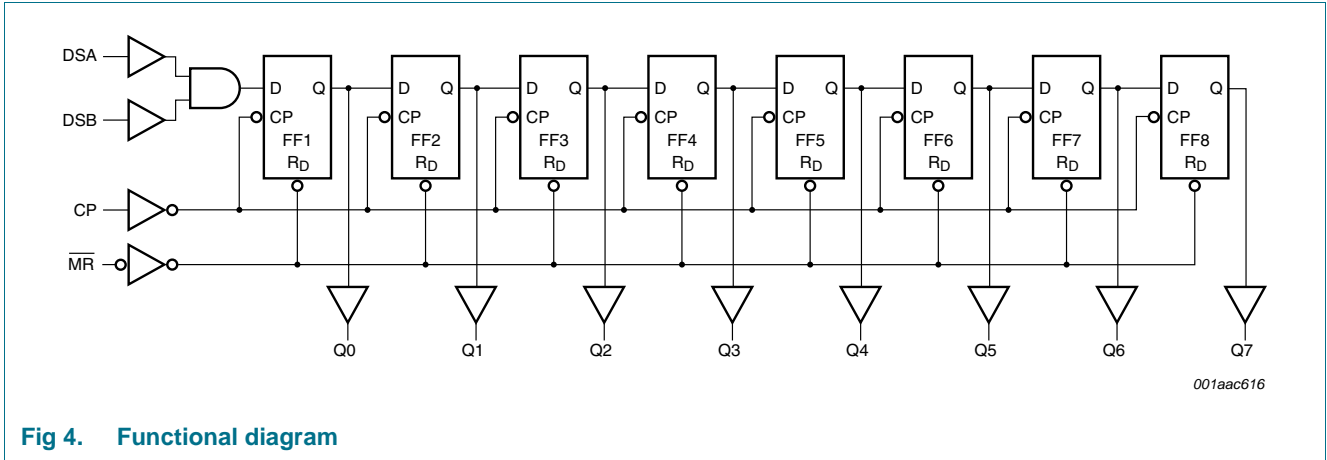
DSA
DSB
CP
$\overline{MR}$

D Q
CP
FF1
$R_D$

D Q
CP
FF2
$R_D$

D Q
CP
FF3
$R_D$

D Q
CP
FF4
$R_D$

D Q
CP
FF5
$R_D$

D Q
CP
FF6
$R_D$

D Q
CP
FF7
$R_D$

D Q
CP
FF8
$R_D$

Q0 Q1 Q2 Q3 Q4 Q5 Q6 Q7

001aac616

Fig 4. Functional diagram